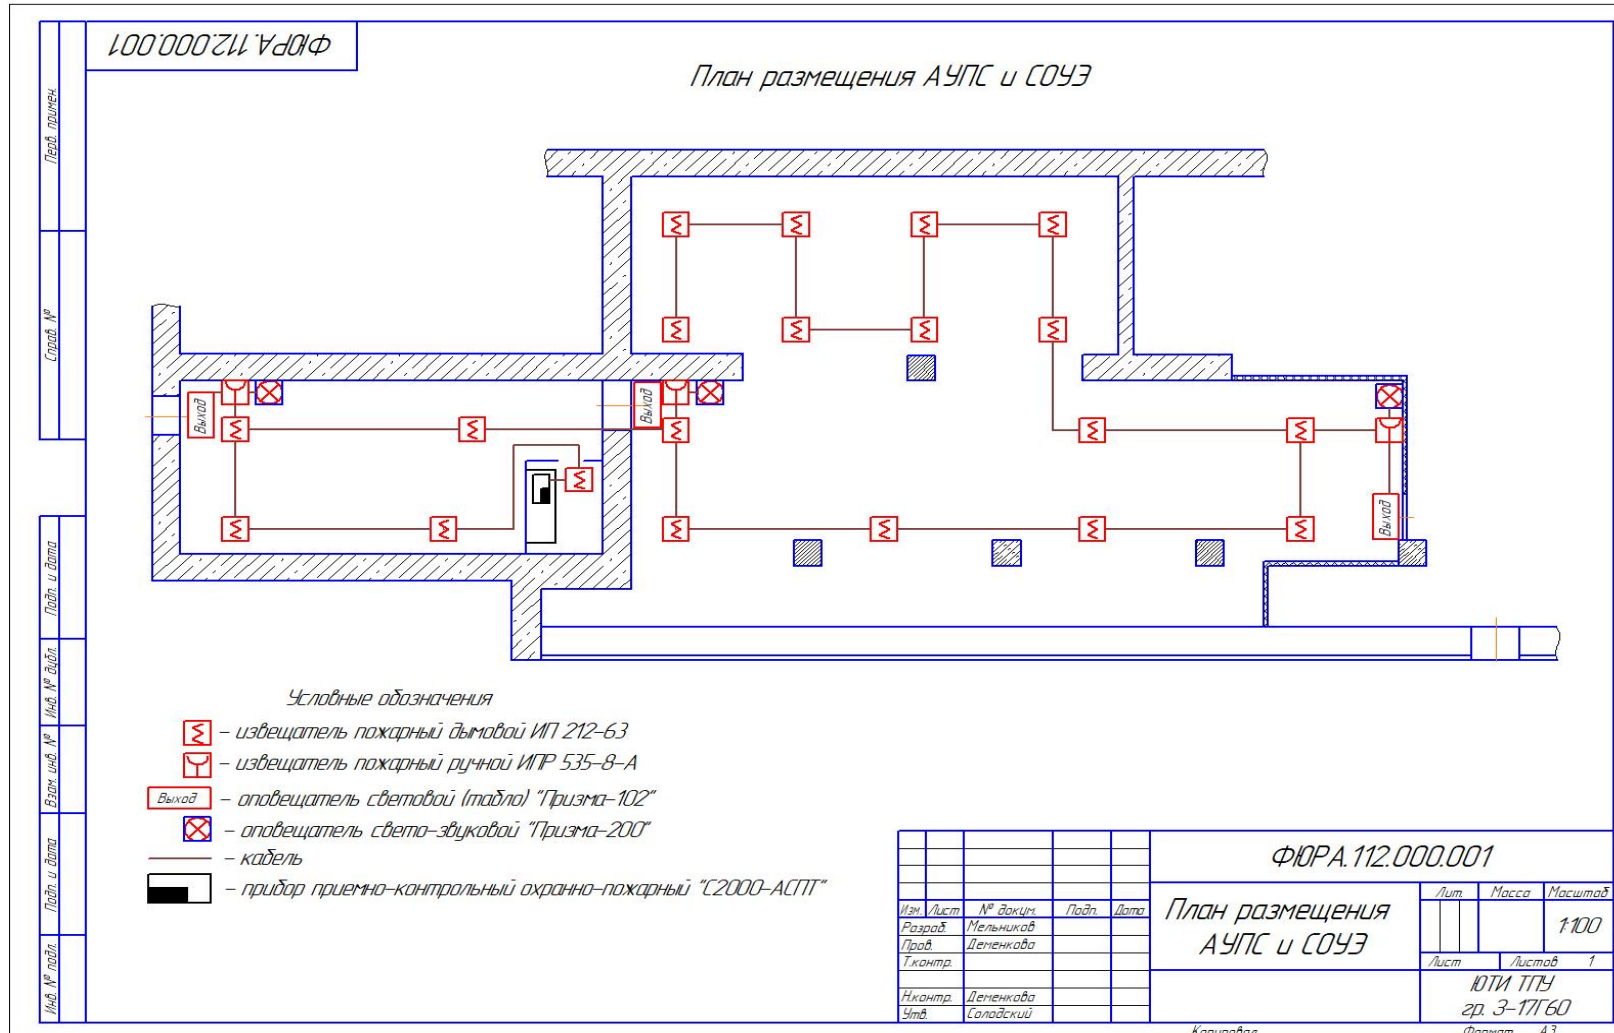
ФЮРА.112.000.001

План размещения АУПС и СОУЭ

Перв. примен.

Справ. №

Подп. и дата

Инв. № дубл.

Взам. инв. №

Подп. и дата

Инв. № подл.

Выход

Выход

Выход

Условные обозначения

– извещатель пожарный дымовой ИП 212-63

– извещатель пожарный ручной ИПР 535-8-А

Выход – оповещатель световой (табло) "Призма-102"

– оповещатель свето-звуковой "Призма-200"

– кабель

– прибор приемно-контрольный охранно-пожарный "С2000-АСПТ"

| Изм. | Лист | № докум. | Подп. | Дата |
|---|---|---|---|---|
| Разраб. | | Мельников | | |
| Пров. | | Деменкова | | |
| Т.контр. | | | | |
| Н.контр. | | Деменкова | | |
| Утв. | | Солодский | | |

ФЮРА.112.000.001

План размещения АУПС и СОУЭ

| Лит. | Масса | Масштаб |
|---|---|---|
| | | 1:100 |

Лист | Листов 1

ЮТИ ТПУ
гр. З-17Г60

Копировал

Формат А3